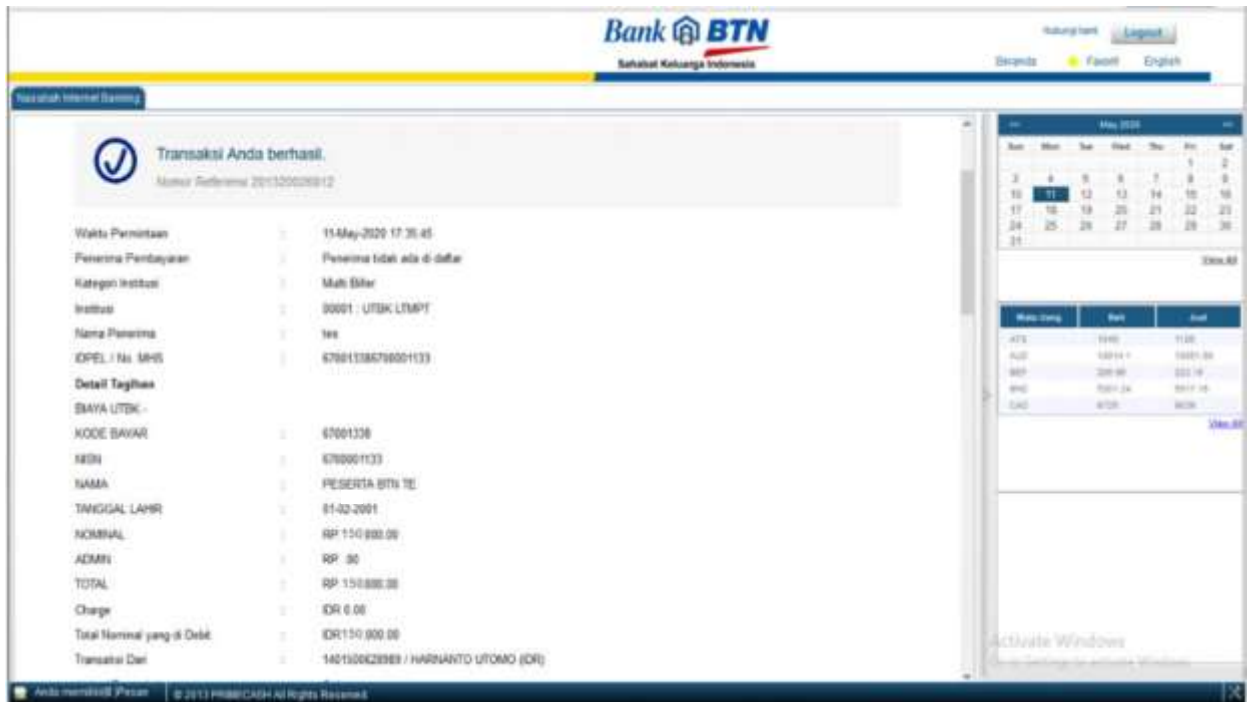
Bank BTN
Sahabat Keluarga Indonesia

Hubungi kami Logout
Beranda Favorit English

Nasabah Internet Banking

Transaksi Anda berhasil.
Nomor Referensi 201320026812

| | | |
|---|---|---|
| Waktu Permintaan | : | 11-May-2020 17:35:45 |
| Penerima Pembayaran | : | Penerima tidak ada di daftar |
| Kategori Institusi | : | Multi Biller |
| Institusi | : | 00001 : UTBK LTMPT |
| Nama Penerima | : | tes |
| IDPEL / No. MHS | : | 6700133867000001133 |

Detail Tagihan
BIAYA UTBK -

| | | |
|---|---|---|
| KODE BAYAR | : | 67001338 |
| NISN | : | 6700001133 |
| NAMA | : | PESERTA BTN TE |
| TANGGAL LAHIR | : | 01-02-2001 |
| NOMINAL | : | RP 150.000.00 |
| ADMIN | : | RP .00 |
| TOTAL | : | RP 150.000.00 |
| Charge | : | IDR 0.00 |
| Total Nominal yang di Debit | : | IDR150.000.00 |
| Transaksi Dari | : | 1401500628989 / HARNANTO UTOMO (IDR) |

May 2020

| Sun | Mon | Tue | Wed | Thu | Fri | Sat |
|---|---|---|---|---|---|---|
| | | | | | 1 | 2 |
| 3 | 4 | 5 | 6 | 7 | 8 | 9 |
| 10 | 11 | 12 | 13 | 14 | 15 | 16 |
| 17 | 18 | 19 | 20 | 21 | 22 | 23 |
| 24 | 25 | 26 | 27 | 28 | 29 | 30 |
| 31 | | | | | | |

View All

| Mata Uang | Beli | Jual |
|---|---|---|
| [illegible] | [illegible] | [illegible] |
| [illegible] | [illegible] | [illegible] |
| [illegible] | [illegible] | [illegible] |
| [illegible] | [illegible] | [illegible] |
| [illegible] | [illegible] | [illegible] |

View All

Activate Windows
Go to Settings to activate Windows.

Anda memiliki 0 Pesan | © 2013 PRIMECASH All Rights Reserved